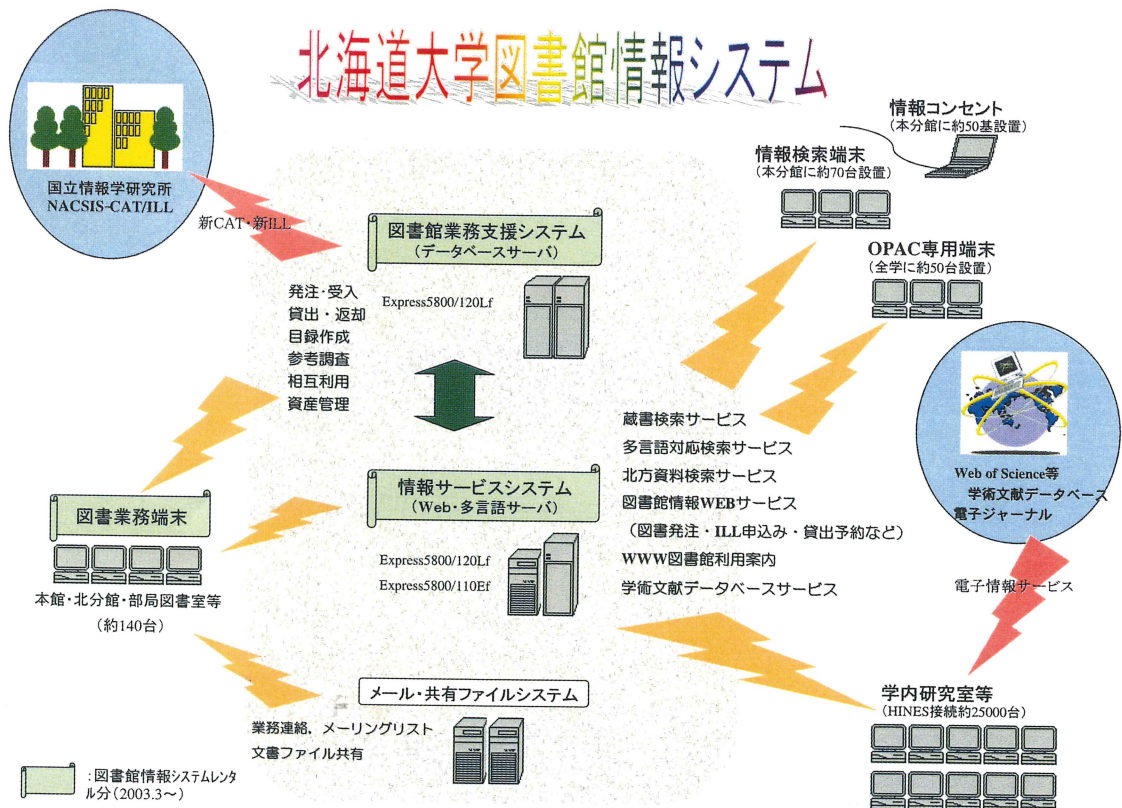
北海道大学図書館情報システム

国立情報学研究所
NACSIS-CAT/ILL

新CAT・新ILL

情報コンセント
（本分館に約50基設置）

情報検索端末
（本分館に約70台設置）

図書館業務支援システム
（データベースサーバ）

Express5800/120Lf

OPAC専用端末
（全学に約50台設置）

発注・受入
貸出・返却
目録作成
参考調査
相互利用
資産管理

蔵書検索サービス
多言語対応検索サービス
北方資料検索サービス
図書館情報WEBサービス
（図書発注・ILL申込み・貸出予約など）
WWW図書館利用案内
学術文献データベースサービス

Web of Science等
学術文献データベース
電子ジャーナル

図書業務端末

本館・北分館・部局図書室等
（約140台）

情報サービスシステム
（Web・多言語サーバ）

Express5800/120Lf
Express5800/110Ef

電子情報サービス

メール・共有ファイルシステム

業務連絡，メーリングリスト
文書ファイル共有

学内研究室等
（HINES接続約25000台）

:図書館情報システムレンタル分（2003.3～）